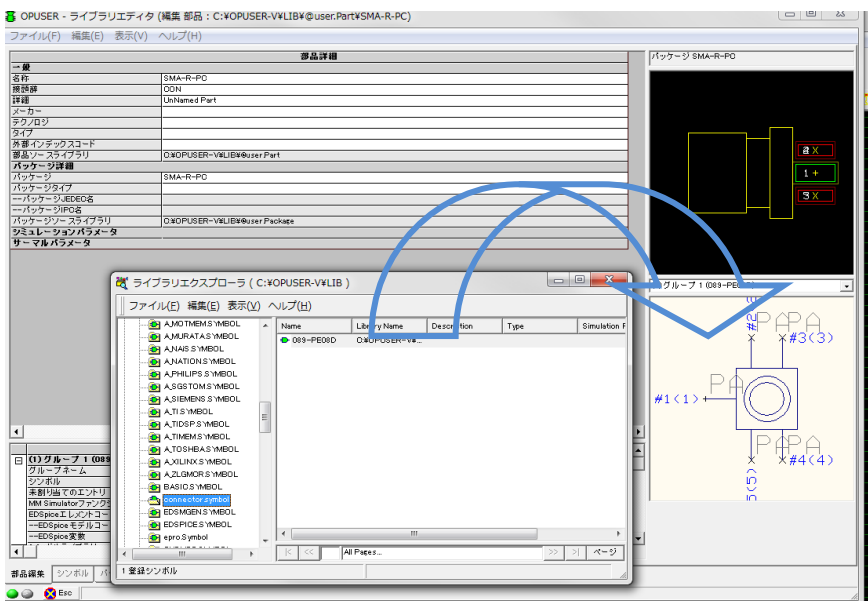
OPUSER - ライブラリエディタ (編集 部品 : C:¥OPUSER-V¥LIB¥@user.Part¥SMA-R-PC)

ファイル(F) 編集(E) 表示(V) ヘルプ(H)

| 部品詳細 | |
|---|---|
| 一般 | |
| 名称 | SMA-R-PC |
| 接頭辞 | CON |
| 詳細 | UnNamed Part |
| メーカー | |
| テクノロジ | |
| タイプ | |
| 外部インデックスコード | |
| 部品ソースライブラリ | C:¥OPUSER-V¥LIB¥@user.Part |
| パッケージ詳細 | |
| パッケージ | SMA-R-PC |
| パッケージタイプ | |
| ーパッケージJEDEC名 | |
| ーパッケージIPC名 | |
| パッケージソースライブラリ | C:¥OPUSER-V¥LIB¥@user.Package |
| シミュレーションパラメータ | |
| サーマルパラメータ | |

パッケージ SMA-R-PC

2 X
1 +
3 X

グループ 1 (089-PE08D)

#2 PA PA
#3(3)
PA
#1(1)
PA PA
#5(5)
#4(4)

(1)グループ 1 (089
グループネーム
シンボル
未割り当てのエントリ
MM Simulatorファンクシ
EDSpiceエレメントコー
--EDSpiceモデルコー
--EDSpice変数

部品編集 シンボル

Esc

ライブラリエクスプローラ ( C:¥OPUSER-V¥LIB )

ファイル(F) 編集(E) 表示(V) ヘルプ(H)

A_MOTMEMS.SYMBOL
A_MURATA.SYMBOL
A_NAIS.SYMBOL
A_NATION.SYMBOL
A_PHILIPS.SYMBOL
A_SGSTOM.SYMBOL
A_SIEMENS.SYMBOL
A_TI.SYMBOL
A_TIDSP.SYMBOL
A_TIMEM.SYMBOL
A_TOSHBA.SYMBOL
A_XILINX.SYMBOL
A_ZLGMOR.SYMBOL
BASIC.SYMBOL
connector.symbol
EDSMGEN.SYMBOL
EDSPICE.SYMBOL
epro.Symbol

| Name | Library Name | Description | Type | Simulation F |
|---|---|---|---|---|
| 089-PE08D | C:¥OPUSER-V¥... | | | |

All Pages...

ページ

1 登録シンボル